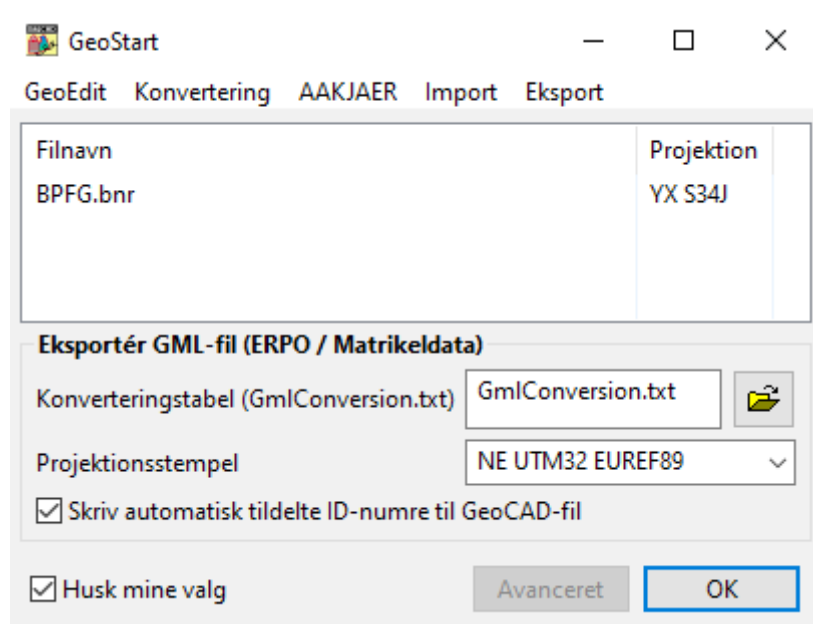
GeoStart

GeoEdit Konvertering AAKJAER Import Eksport

| Filnavn | Projektion |
|---|---|
| BPFG.bnr | YX S34J |

Eksportér GML-fil (ERPO / Matrikeldata)

Konverteringstabel (GmlConversion.txt) GmlConversion.txt

Projektionsstempel NE UTM32 EUREF89

☑ Skriv automatisk tildelte ID-numre til GeoCAD-fil

☑ Husk mine valg

Avanceret OK